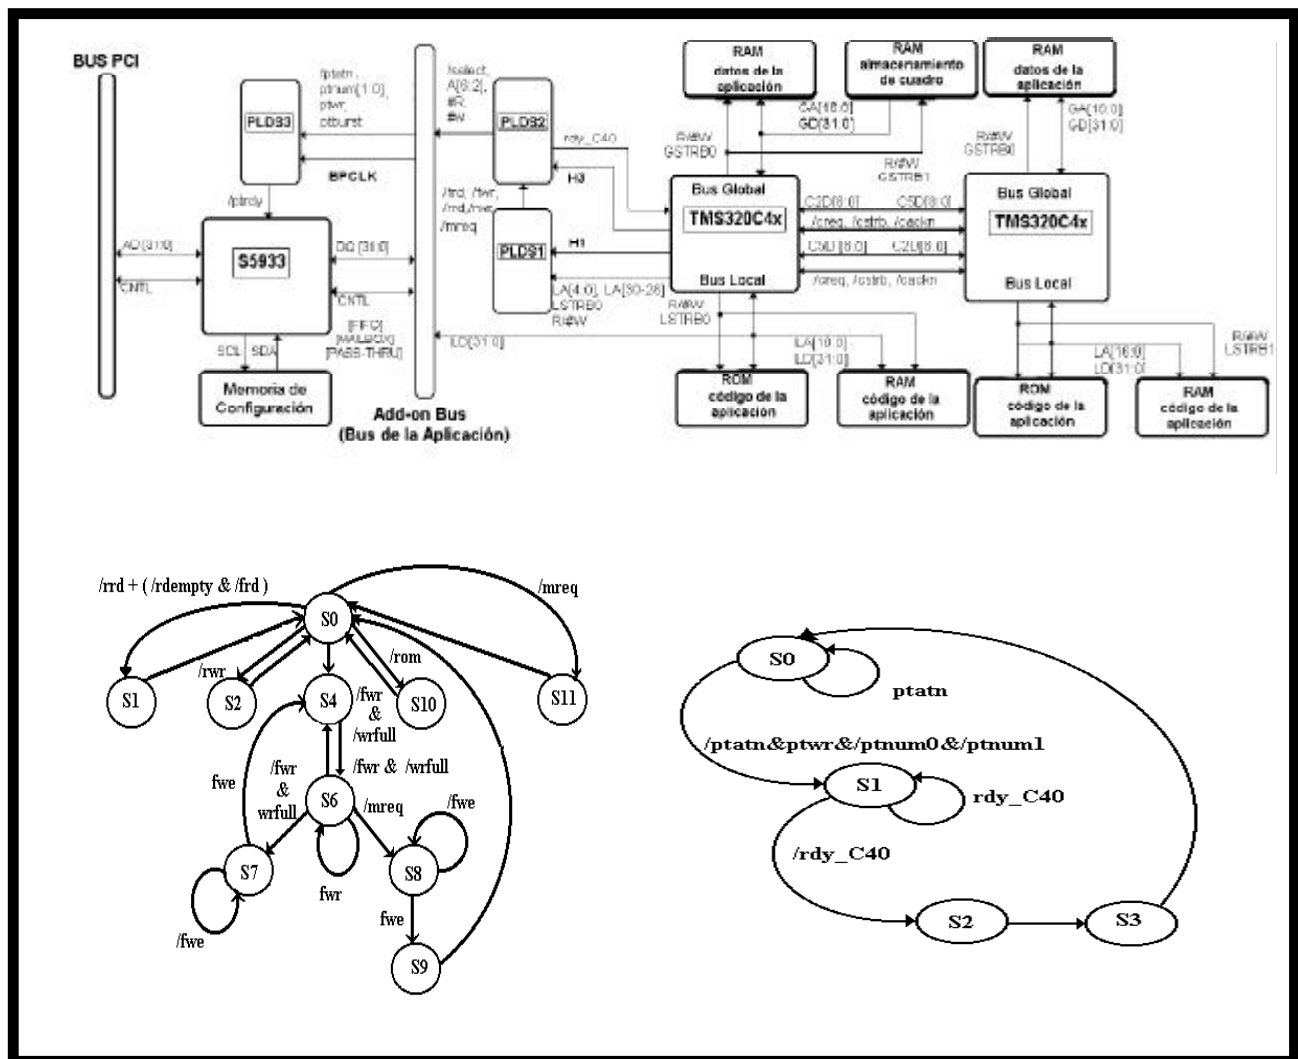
BUS PCI

PLD33

/ptatn, ptnum[1:0], ptwr, ptburst

BPCLK

/select, A[6:2], #R, #W

PLD32

rdy_C40

H3

/rrd, /fwr, /rrd, /rwr, /mreq

PLD31

H1

/ptrdy

S5933

AD[31:0]

CNTL

DQ [31:0]

CNTL

[FIFO] [MAILBOX] [PASS-THRU]

SCL SDA

Memoria de Configuración

Add-on Bus (Bus de la Aplicación)

LD[31:0]

LA[4:0], LA[30-28] LSTRB0 R/#W

RAM datos de la aplicación

RAM almacenamiento de cuadro

RAM datos de la aplicación

GA[18:0] GD[31:0]

R/#W GSTRB0

R/#W GSTRB1

GA[10:0] GD[31:0]

R/#W GSTRB0

Bus Global

TMS320C4x

Bus Local

C2D[8:0]

C5D[8:0]

/creq, /cstrb, /cackn

C3D[8:0]

C2U[8:0]

/creq, /cstrb, /cackn

Bus Global

TMS320C4x

Bus Local

R/#W LSTRB0

LA[10:0] LD[31:0]

ROM código de la aplicación

RAM código de la aplicación

LA[16:0] LD[31:0]

R/#W LSTRB1

ROM código de la aplicación

RAM código de la aplicación

/rrd + ( /rdempty & /frd )

/mreq

S0

S1

/rwr

S2

S4

/fwr & /wrfull

/rom

S10

S11

fwe

/fwr & wrfull

/fwr & /wrfull

S6

/mreq

/fwe

S7

S8

fwr

/fwe

fwe

S9

S0

ptatn

/ptatn&ptwr&/ptnum0&/ptnum1

S1

rdy_C40

/rdy_C40

S2

S3